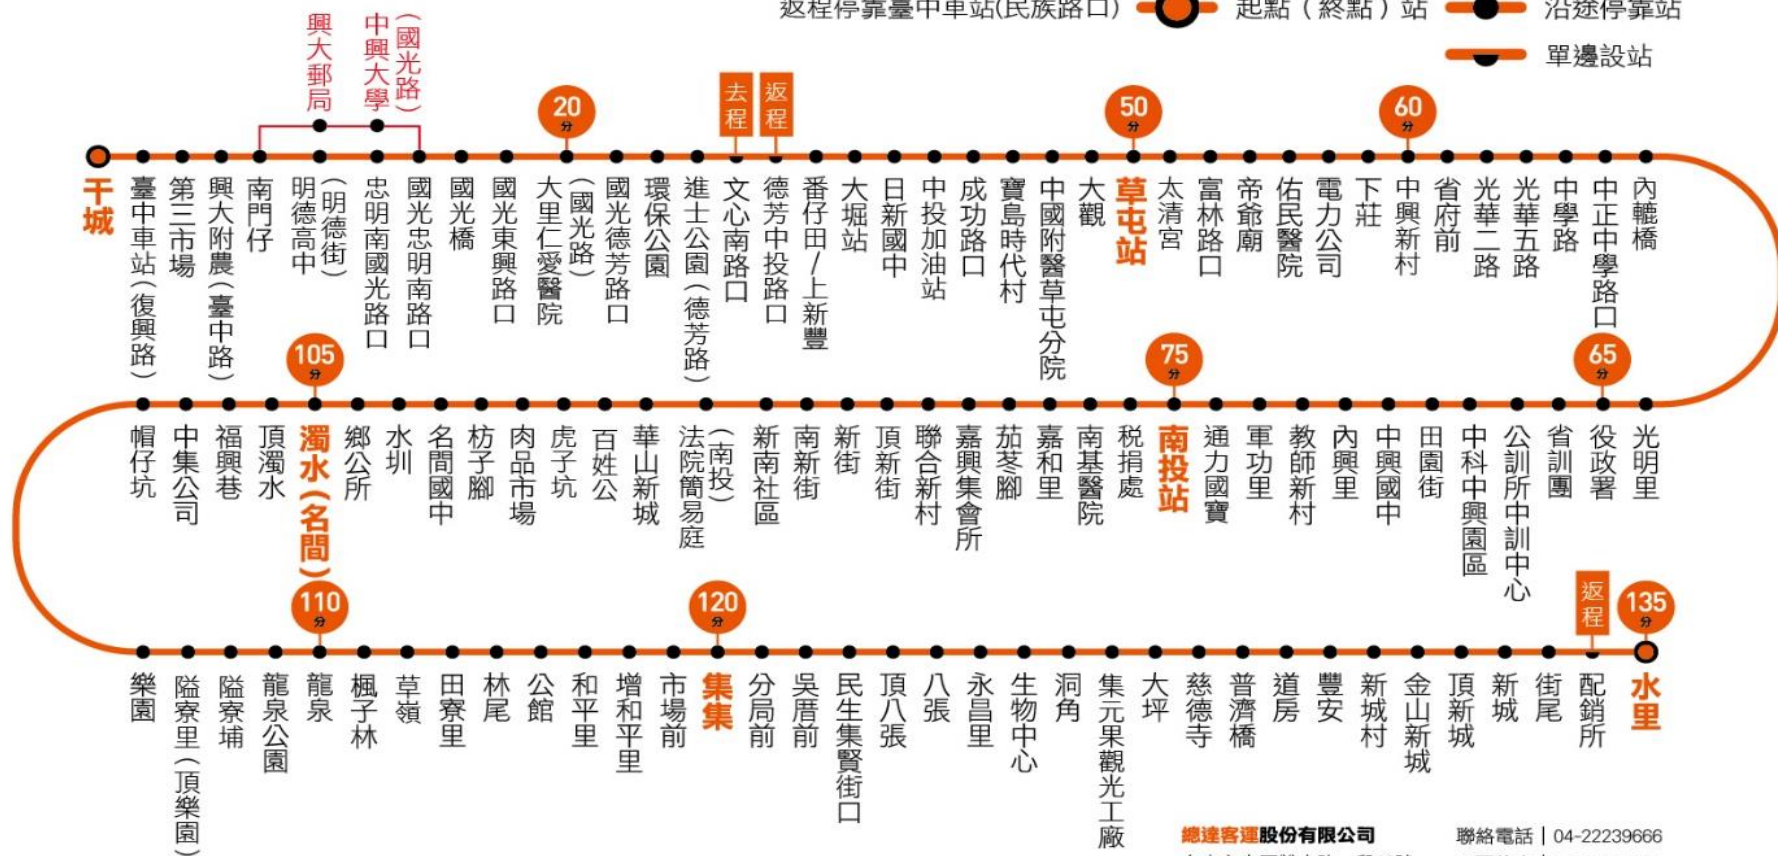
返程停靠臺中車站(民族路口)　起點（終點）站　沿途停靠站
單邊設站

興大郵局
中興大學
(國光路)

20分
去程
返程
50分
60分

干城
臺中車站(復興路)
第三市場
興大附農(臺中路)
南門仔
明德高中
(明德街)
忠明南國光路口
國光忠明南路口
國光橋
國光東興路口
大里仁愛醫院(國光路)
國光德芳路口
環保公園
進士公園(德芳路)
文心南路口
德芳中投路口
番仔田/上新豐
大堀站
日新國中
中投加油站
成功路口
寶島時代村
中國附醫草屯分院
大觀
草屯站
太清宮
富林路口
帝爺廟
佑民醫院
電力公司
下莊
中興新村
省府前
光華二路
光華五路
中學路
中正中學路口
內轆橋

105分
75分
65分

帽仔坑
中集公司
福興巷
頂濁水
濁水(名間)
鄉公所
水圳
名間國中
枋子腳
肉品市場
虎子坑
百姓公
華山新城
法院簡易庭
(南投)
新南社區
南新街
新街
頂新街
聯合新村
嘉興集會所
茄苳腳
嘉和里
南基醫院
稅捐處
南投站
通力國寶
軍功里
教師新村
內興里
中興國中
田園街
中科中興園區
公訓所中訓中心
省訓團
役政署
光明里

110分
120分
返程
135分

樂園
隘寮里(頂樂園)
隘寮埔
龍泉公園
龍泉
楓子林
草嶺
田寮里
林尾
公館
和平里
增和平里
市場前
集集
分局前
吳厝前
民生集賢街口
頂八張
八張
永昌里
生物中心
洞角
集元果觀光工廠
大坪
慈德寺
普濟橋
道房
豐安
新城村
金山新城
頂新城
新城
街尾
配銷所
水里

總達客運股份有限公司　聯絡電話 | 04-22239666